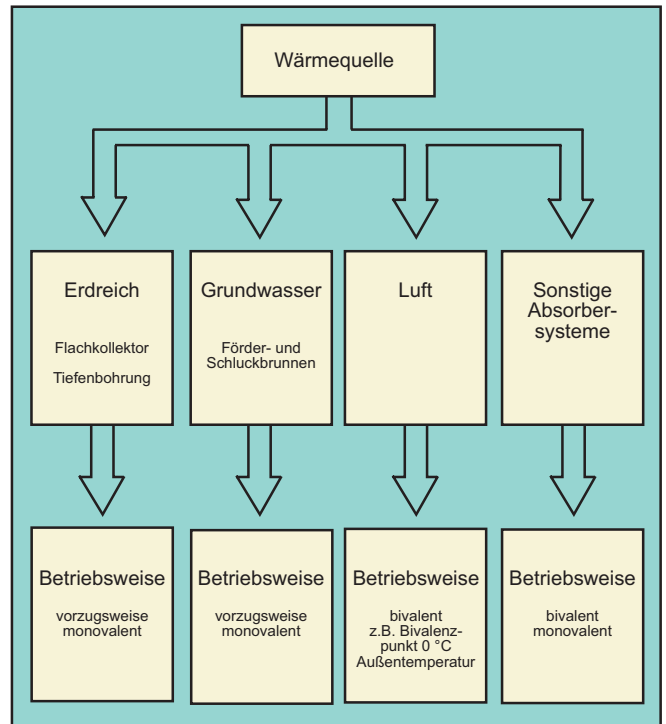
Wärmequelle

Erdreich

Flachkollektor

Tiefenbohrung

Grundwasser

Förder- und Schluckbrunnen

Luft

Sonstige Absorbersysteme

Betriebsweise

vorzugsweise monovalent

Betriebsweise

vorzugsweise monovalent

Betriebsweise

bivalent z.B. Bivalenzpunkt 0 °C Außentemperatur

Betriebsweise

bivalent monovalent